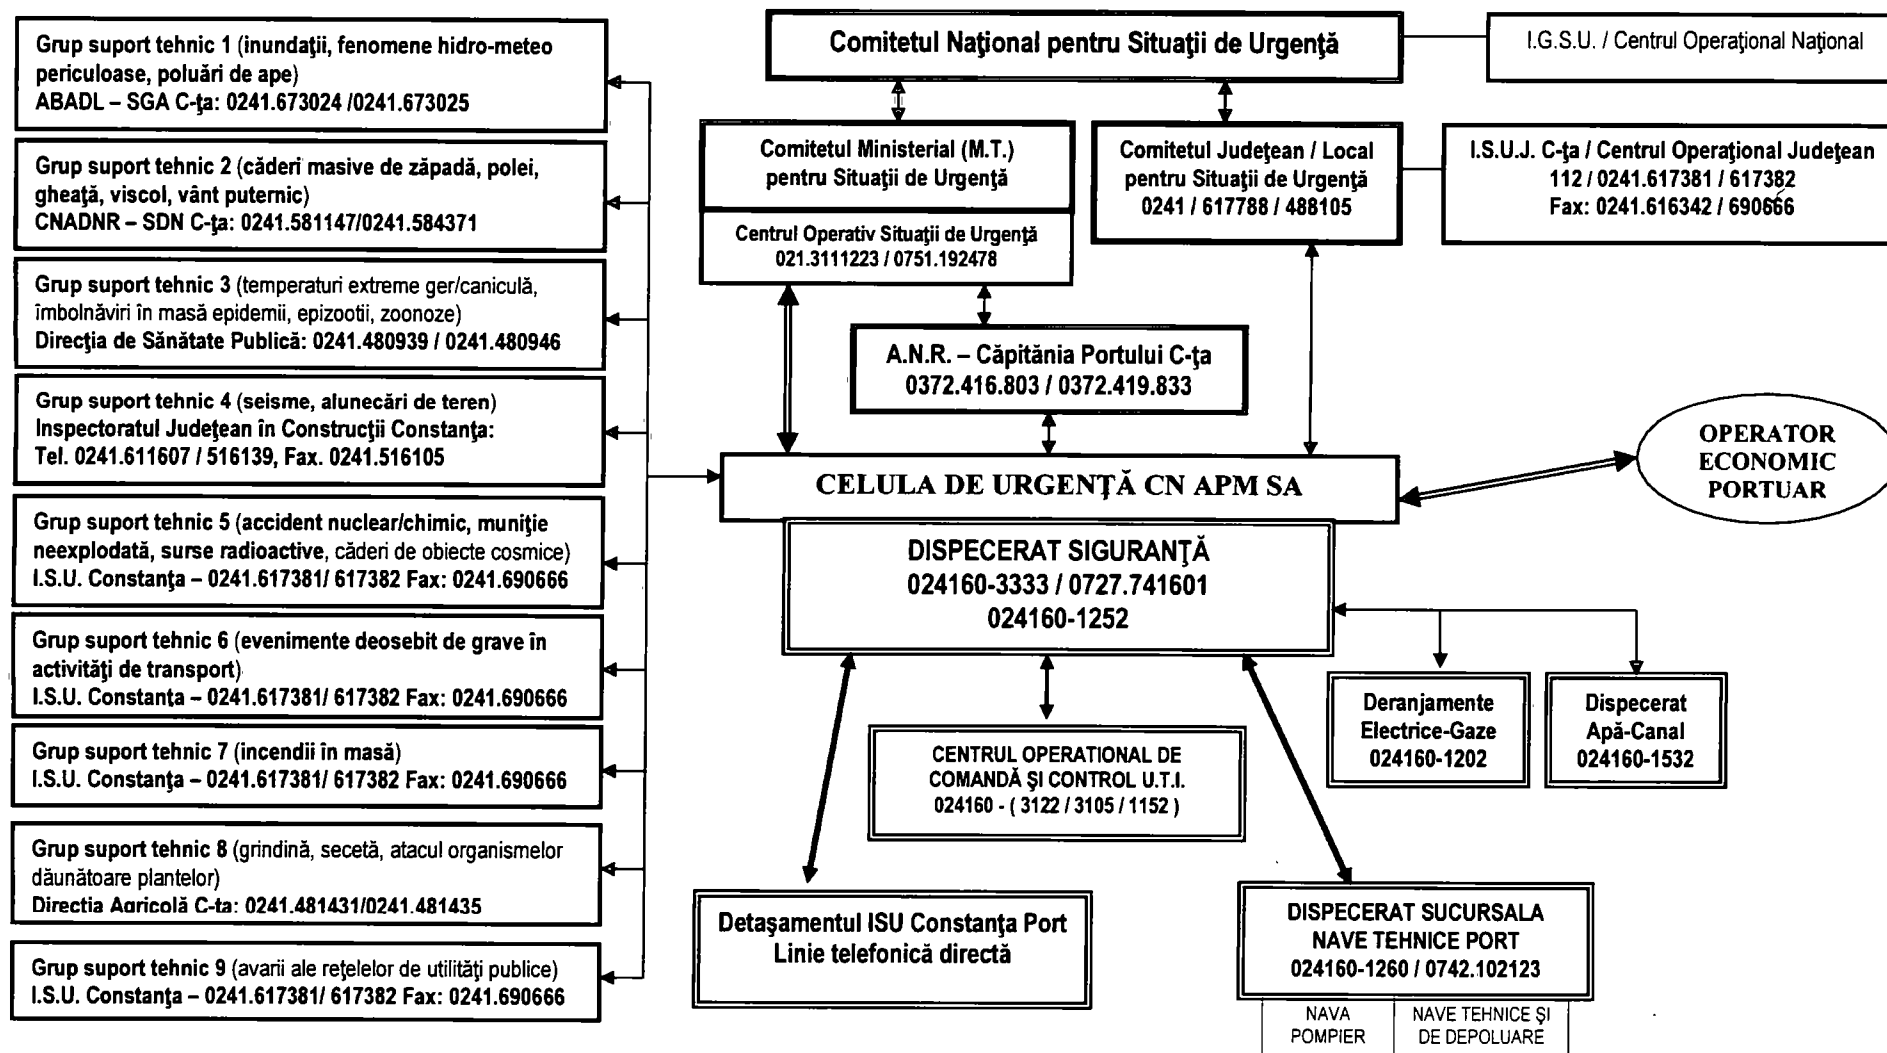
Grup suport tehnic 1 (inundaţii, fenomene hidro-meteo periculoase, poluări de ape)
ABADL – SGA C-ţa: 0241.673024 /0241.673025

Grup suport tehnic 2 (căderi masive de zăpadă, polei, gheaţă, viscol, vânt puternic)
CNADNR – SDN C-ţa: 0241.581147/0241.584371

Grup suport tehnic 3 (temperaturi extreme ger/caniculă, îmbolnăviri în masă epidemii, epizootii, zoonoze)
Direcţia de Sănătate Publică: 0241.480939 / 0241.480946

Grup suport tehnic 4 (seisme, alunecări de teren)
Inspectoratul Judeţean în Construcţii Constanţa:
Tel. 0241.611607 / 516139, Fax. 0241.516105

Grup suport tehnic 5 (accident nuclear/chimic, muniţie neexplodată, surse radioactive, căderi de obiecte cosmice)
I.S.U. Constanţa – 0241.617381/ 617382 Fax: 0241.690666

Grup suport tehnic 6 (evenimente deosebit de grave în activităţi de transport)
I.S.U. Constanta – 0241.617381/ 617382 Fax: 0241.690666

Grup suport tehnic 7 (incendii în masă)
I.S.U. Constanţa – 0241.617381/ 617382 Fax: 0241.690666

Grup suport tehnic 8 (grindină, secetă, atacul organismelor dăunătoare plantelor)
Directia Agricolă C-ta: 0241.481431/0241.481435

Grup suport tehnic 9 (avarii ale reţelelor de utilităţi publice)
I.S.U. Constanţa – 0241.617381/ 617382 Fax: 0241.690666

Comitetul Naţional pentru Situaţii de Urgenţă

I.G.S.U. / Centrul Operaţional Naţional

Comitetul Ministerial (M.T.) pentru Situaţii de Urgenţă

Centrul Operativ Situaţii de Urgenţă
021.3111223 / 0751.192478

Comitetul Judeţean / Local pentru Situaţii de Urgenţă
0241 / 617788 / 488105

I.S.U.J. C-ţa / Centrul Operaţional Judeţean
112 / 0241.617381 / 617382
Fax: 0241.616342 / 690666

A.N.R. – Căpitănia Portului C-ţa
0372.416.803 / 0372.419.833

CELULA DE URGENŢĂ CN APM SA

OPERATOR ECONOMIC PORTUAR

DISPECERAT SIGURANŢĂ
024160-3333 / 0727.741601
024160-1252

Deranjamente Electrice-Gaze
024160-1202

Dispecerat Apă-Canal
024160-1532

CENTRUL OPERATIONAL DE COMANDĂ ŞI CONTROL U.T.I.
024160 - ( 3122 / 3105 / 1152 )

Detaşamentul ISU Constanţa Port
Linie telefonică directă

DISPECERAT SUCURSALA NAVE TEHNICE PORT
024160-1260 / 0742.102123

NAVA POMPIER

NAVE TEHNICE ŞI DE DEPOLUARE